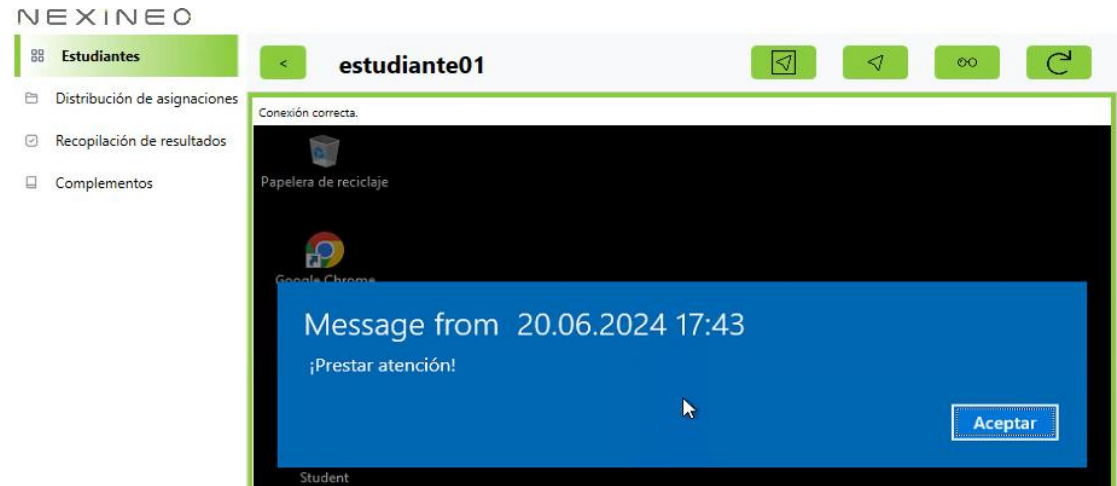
NEXINEO

Estudiantes

Distribución de asignaciones

Recopilación de resultados

Complementos

<

estudiante01

Conexión correcta.

Papelera de reciclaje

Google Chrome

Message from 20.06.2024 17:43

¡Prestar atención!

Aceptar

Student